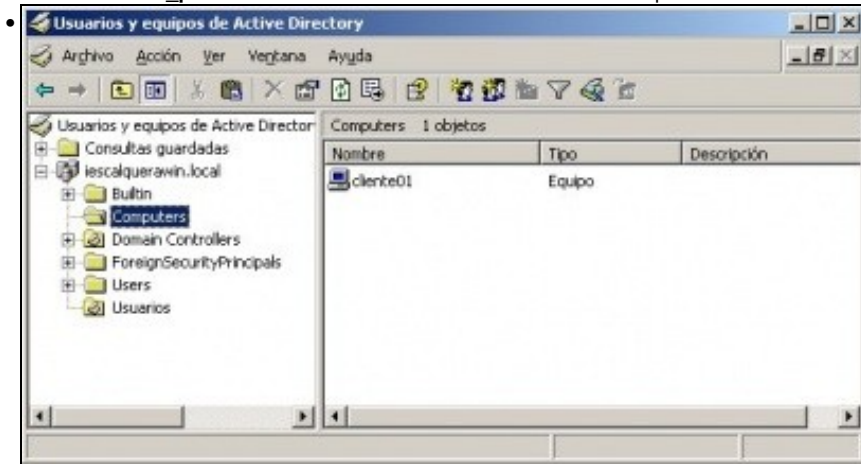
Usuarios y equipos de Active Directory

Archivo Acción Ver Ventana Ayuda

Usuarios y equipos de Active Director
Consultas guardadas
iescalquerawin.local
Builtin
Computers
Domain Controllers
ForeignSecurityPrincipals
Users
Usuarios

Computers 1 objetos

| Nombre | Tipo | Descripción |
|---|---|---|
| cliente01 | Equipo | |